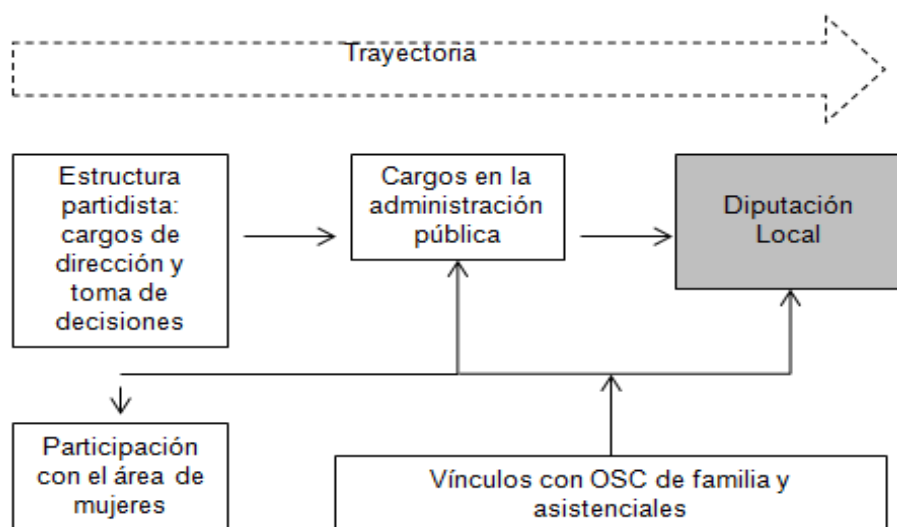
Trayectoria

Estructura partidista: cargos de dirección y toma de decisiones

Cargos en la administración pública

Diputación Local

Participación con el área de mujeres

Vínculos con OSC de familia y asistenciales